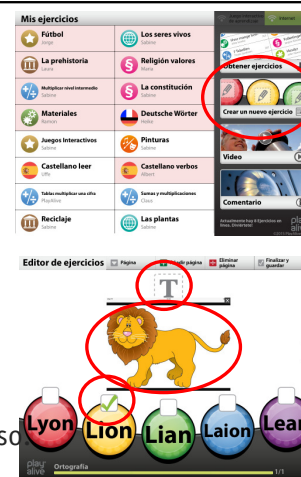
Mis ejercicios

Fútbol
Jorge

Los seres vivos
Sabine

La prehistoria
Laura

Religión valores
María

Multiplicar nivel intermedio
Sabine

La constitución
Sabine

Materiales
Ramon

Deutsche Wörter

Juegos interactivos
Sabine

Pinturas
Hollie

Castellano leer
Jiffy

Castellano verbos
Albert

Tablas multiplicar una cifra
PlayAlive

Sumas y multiplicaciones
Clara

Reciclaje
Sabine

Las plantas
Sabine

Obtener ejercicios

Crear un nuevo ejercicio

Video

Comentario

Actualmente hay 0 ejercicios en línea. ¡Inviértelo!

play alive

Editor de ejercicios
Página
Añadir página
Eliminar página
Finalizar y guardar

T

Lyon
Lion
Lian
Laion
Lean

play alive
Ortografía
1/1